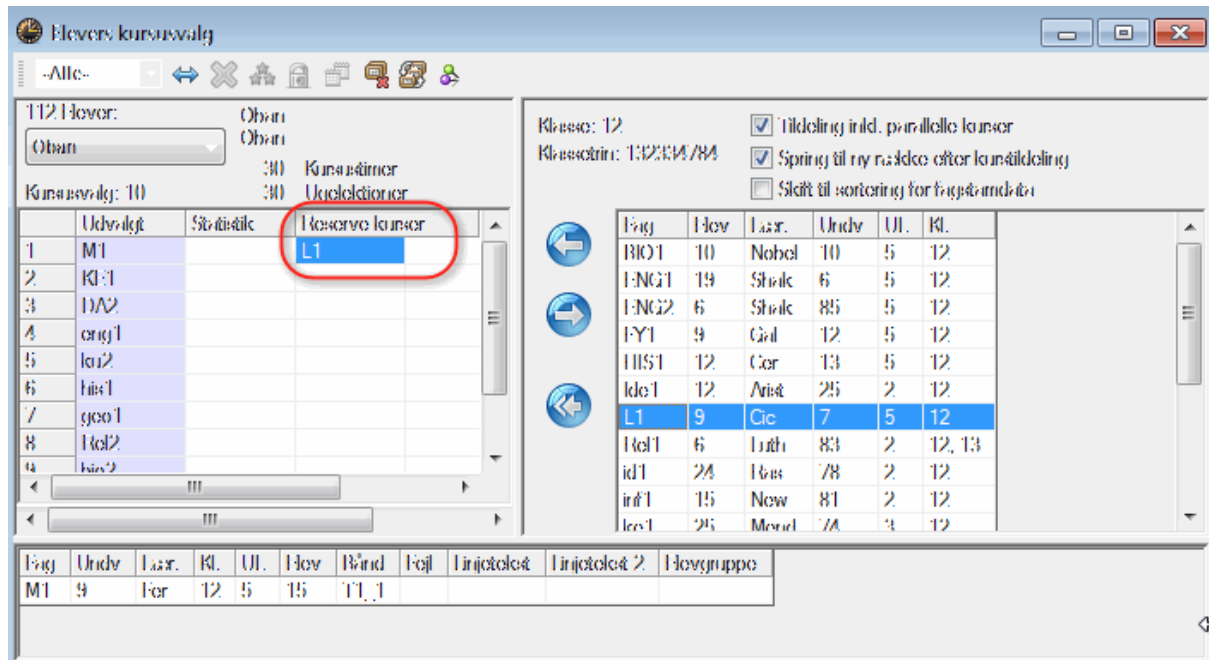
Elevers kursusvalg

-Alle-

112 Elever: Oban
Oban
Oban
30 Kursustimer
Kursusvalg: 10
30 Ugelektioner

| | Udvalgt | Statistik | Reserve kurser |
|---|---|---|---|
| 1 | M1 | | L1 |
| 2 | KE1 | | |
| 3 | DA2 | | |
| 4 | eng1 | | |
| 5 | ku2 | | |
| 6 | his1 | | |
| 7 | geo1 | | |
| 8 | Rel2 | | |
| 9 | bio2 | | |

Klasse: 12
Klassetrin: 1323334784

Tildeling inkl. parallelle kurser
Spring til ny række efter kurstildeling
Skift til sortering for fagstamdata

| Fag | Elev | Lær. | Undv | Ul. | Kl. |
|---|---|---|---|---|---|
| BIO1 | 10 | Nobel | 10 | 5 | 12 |
| ENG1 | 19 | Shak | 6 | 5 | 12 |
| ENG2 | 6 | Shak | 85 | 5 | 12 |
| FY1 | 9 | Gal | 12 | 5 | 12 |
| HIS1 | 12 | Cer | 13 | 5 | 12 |
| Ide1 | 12 | Arist | 25 | 2 | 12 |
| L1 | 9 | Cic | 7 | 5 | 12 |
| Rel1 | 6 | Luth | 83 | 2 | 12, 13 |
| id1 | 24 | Ras | 78 | 2 | 12 |
| inf1 | 15 | New | 81 | 2 | 12 |
| ke1 | 25 | Mend | 74 | 3 | 12 |

| Fag | Undv | Lær. | Kl. | Ul. | Elev | Bånd | Fejl | Linjetekst | Linjetekst 2 | Elevgruppe |
|---|---|---|---|---|---|---|---|---|---|---|
| M1 | 9 | Eer | 12 | 5 | 15 | T1, 1 | | | | |